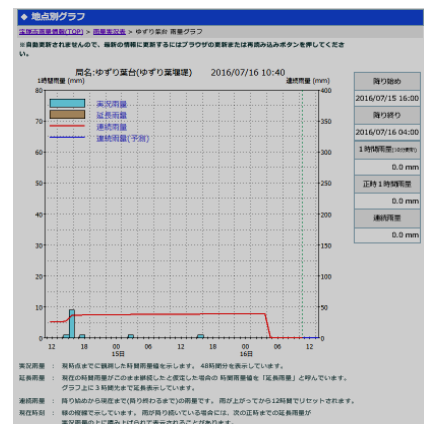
◆ 地点別グラフ

法律広雨量情報(TOP) > 雨量情報 > ゆずり葉台 雨量グラフ

※自動更新されませんので、最新の情報に更新するにはブラウザの更新または再読み込みボタンを押してください。

局名:ゆずり葉台(ゆずり葉環境)　2016/07/16 10:40

1時間雨量 (mm)　連続雨量 (mm)

実況雨量
延長雨量
連続雨量
連続雨量(予測)

80 70 60 50 40 30 20 10 0

400 350 300 250 200 150 100 50 0

12 18 00 06 12 18 00 06 12
15日　16日

降り始め
2016/07/15 16:00
降り終り
2016/07/16 04:00
1時間雨量
0.0 mm
正時1時間雨量
0.0 mm
連続雨量
0.0 mm

実況雨量：局所点までに観測した時間雨量値を示します。48時間分を表示しています。
延長雨量：現在の時間雨量がこのまま継続したと仮定した場合の時間雨量値を「延長雨量」と呼んでいます。グラフ上に3時間先まで延長表示しています。
連続雨量：降り始めから現在まで(降り終わるまで)の雨量です。雨が上がってから12時間でリセットされます。
現在時刻：棒の縦線で示しています。雨が降り続いている場合には、次の正時までの延長雨量が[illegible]